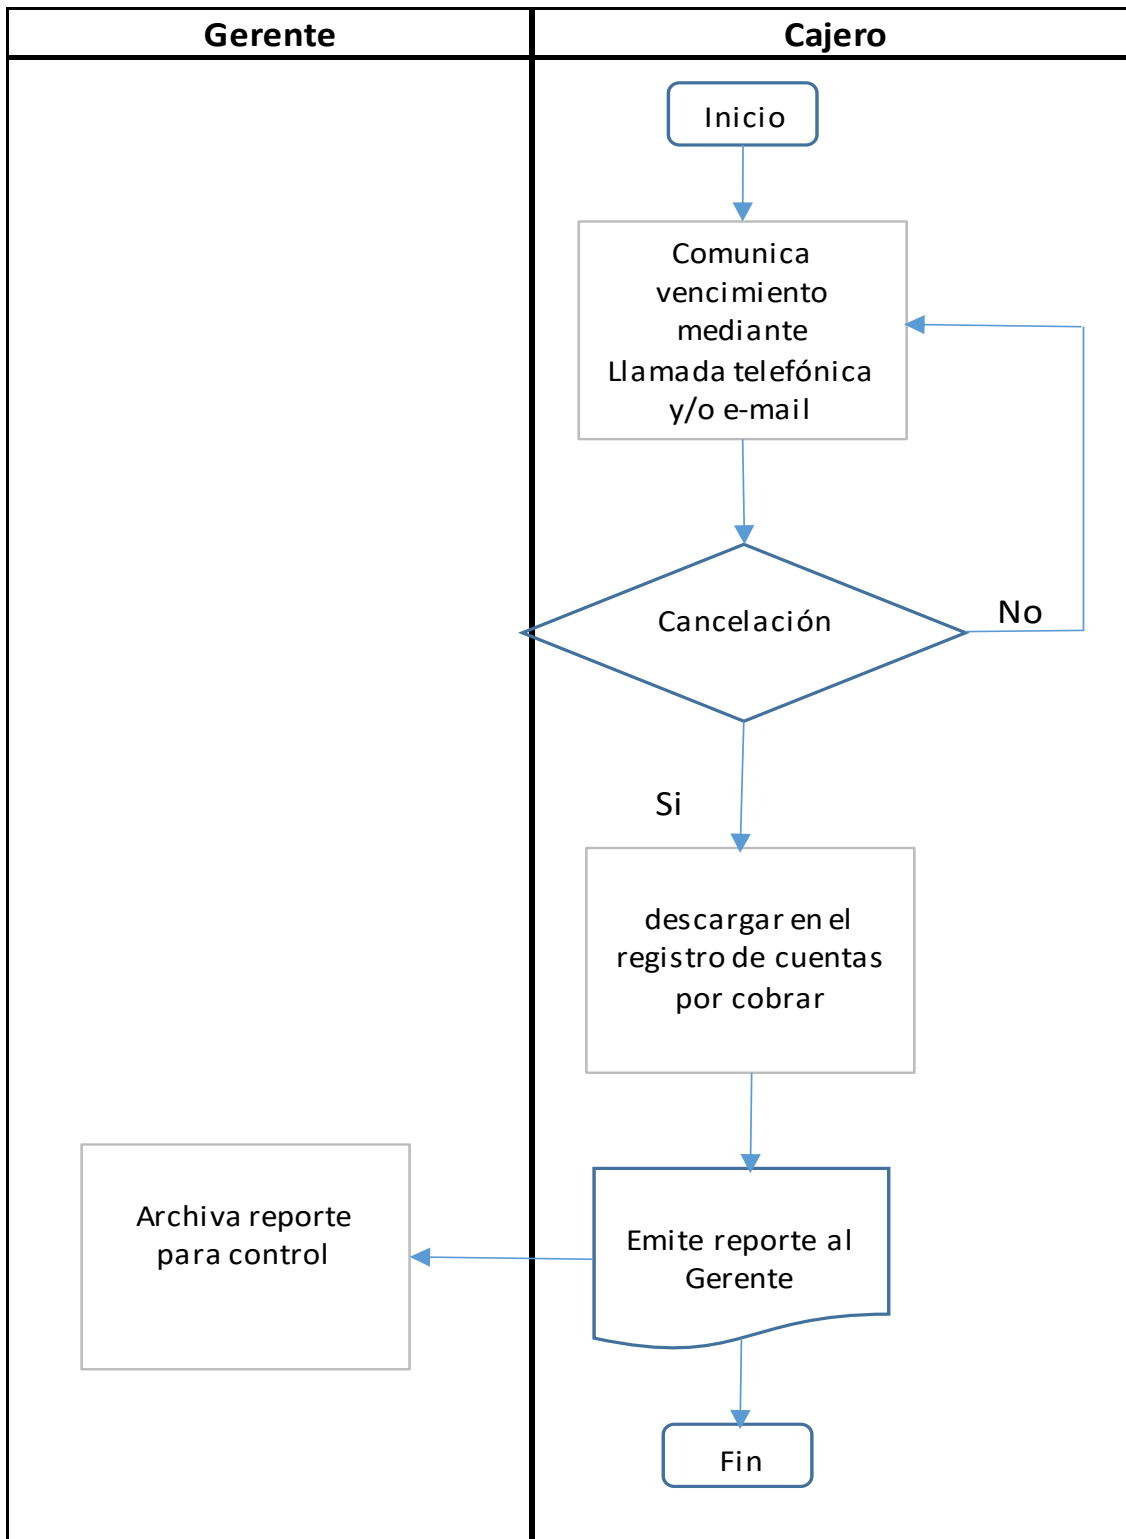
| Gerente | Cajero |
|---|---|

Inicio

Comunica vencimiento mediante Llamada telefónica y/o e-mail

Cancelación

No

Si

descargar en el registro de cuentas por cobrar

Archiva reporte para control

Emite reporte al Gerente

Fin